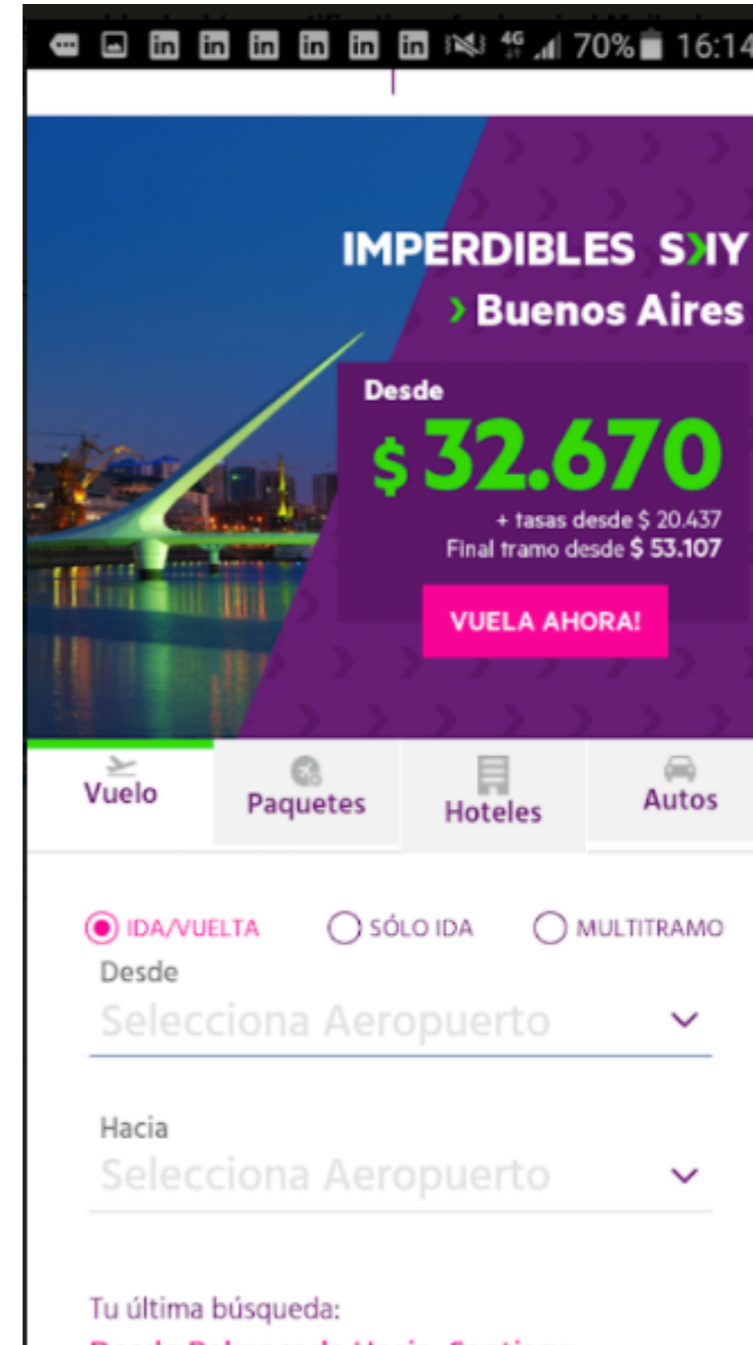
4G 70% 16:14

IMPERDIBLES SKY
Buenos Aires

Desde
$ 32.670
+ tasas desde $ 20.437
Final tramo desde $ 53.107

VUELA AHORA!

Vuelo
Paquetes
Hoteles
Autos

IDA/VUELTA
SÓLO IDA
MULTITRAMO

Desde
Selecciona Aeropuerto

Hacia
Selecciona Aeropuerto

Tu última búsqueda:
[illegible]